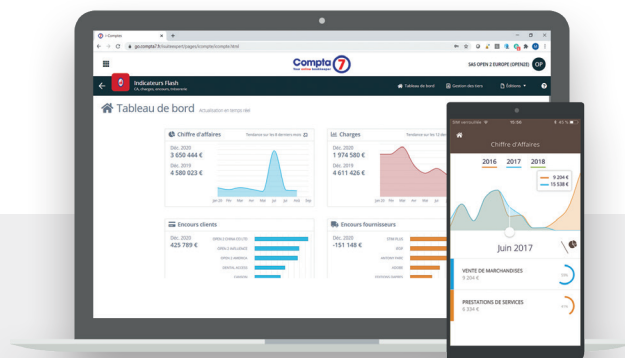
Compta7

Compta 7
Votre cabinet 100% digital

SAS OPEN 2 EUROPE (OPEN2E) OP

Indicateurs Flash
CA, charges, encours, trésorerie

Tableau de bord Gestion des tiers Éditions

Tableau de bord Actualisation en temps réel

Chiffre d'affaires
Déc. 2020
3 650 444 €
Déc. 2019
4 580 023 €

Charges
Déc. 2020
1 974 580 €
Déc. 2019
4 611 426 €

Encours clients
Déc. 2020
425 789 €

Encours fournisseurs
Déc. 2020
-151 148 €

Chiffre d'Affaires
2016 2017 2018
9 204 €
15 538 €

Juin 2017

VENTE DE MARCHANDISES
9 204 €

PRESTATIONS DE SERVICES
6 334 €